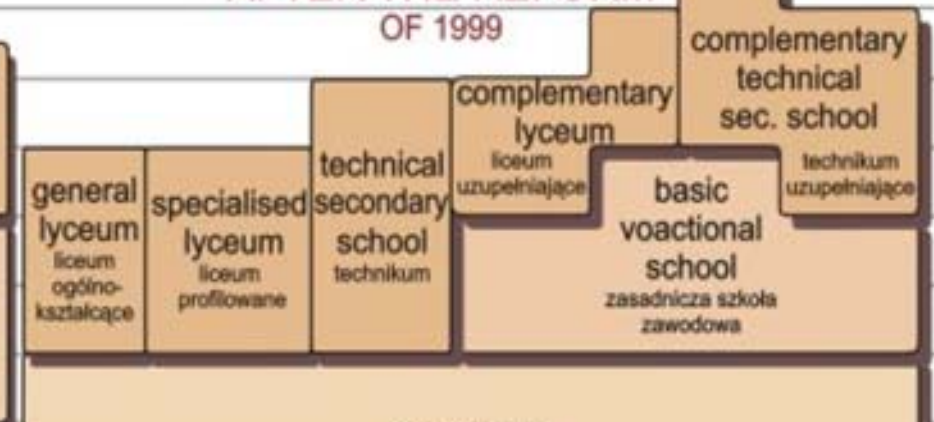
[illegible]
OF 1999

general lyceum
liceum ogólnokształcące

specialised lyceum
liceum profilowane

technical secondary school
technikum

complementary lyceum
liceum uzupełniające

complementary technical sec. school
technikum uzupełniające

basic voactional school
zasadnicza szkoła zawodowa